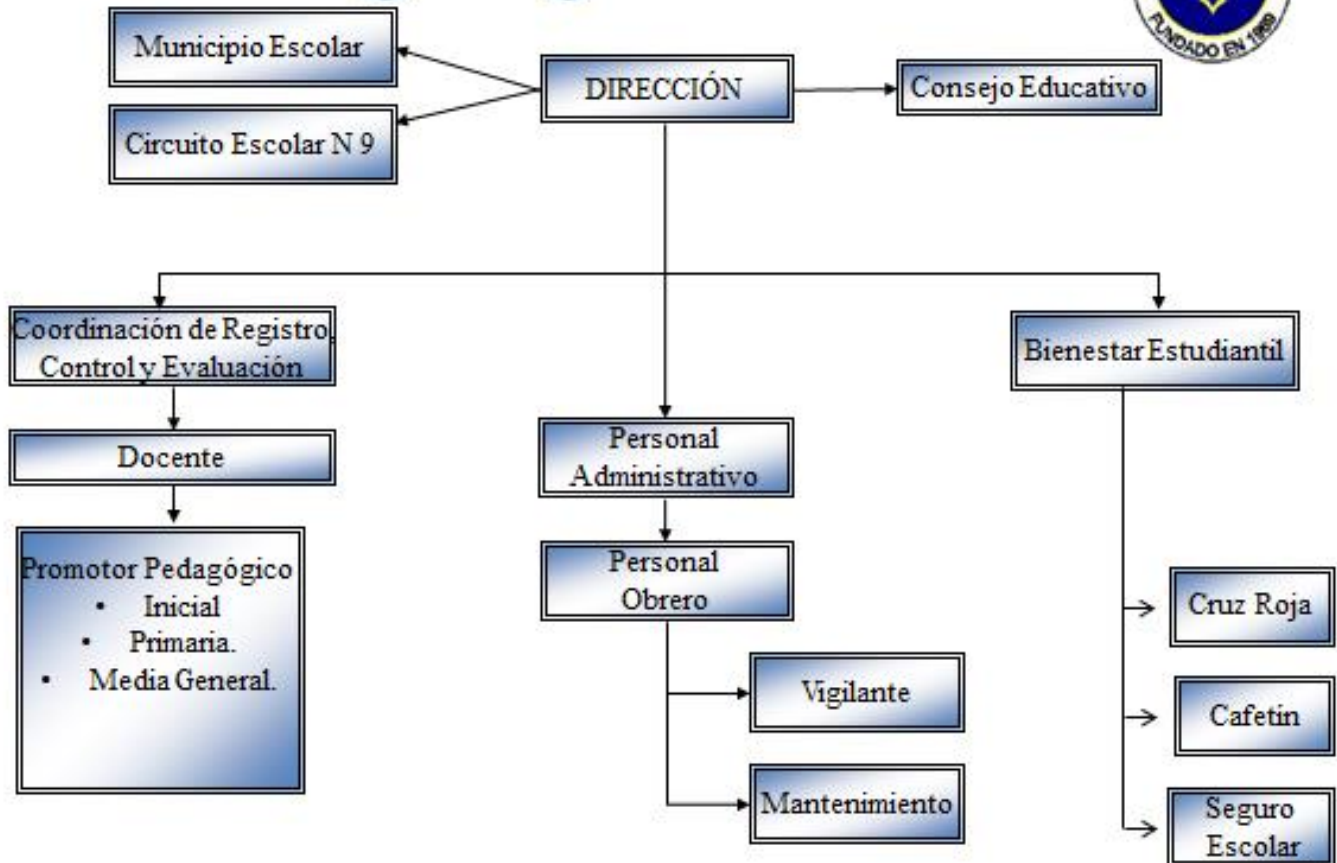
FUNDADO EN 1959

Municipio Escolar

DIRECCIÓN

Consejo Educativo

Circuito Escolar N 9

Coordinación de Registro, Control y Evaluación

Bienestar Estudiantil

Docente

Personal Administrativo

Promotor Pedagógico
• Inicial
• Primaria.
• Media General.

Personal Obrero

Cruz Roja

Vigilante

Cafetin

Mantenimiento

Seguro Escolar